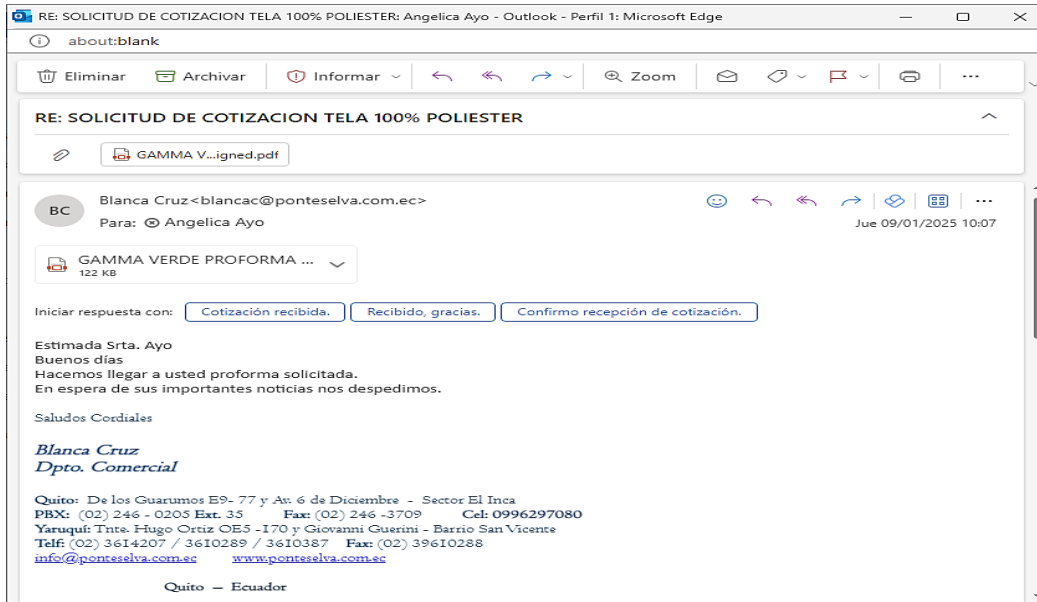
RE: SOLICITUD DE COTIZACION TELA 100% POLIESTER: Angelica Ayo - Outlook - Perfil 1: Microsoft Edge

about:blank

Eliminar Archivar Informar Zoom ...

RE: SOLICITUD DE COTIZACION TELA 100% POLIESTER

GAMMA V...igned.pdf

BC

Blanca Cruz<blancac@ponteselva.com.ec>

Para: Angelica Ayo

Jue 09/01/2025 10:07

GAMMA VERDE PROFORMA ...
122 KB

Iniciar respuesta con: Cotización recibida. Recibido, gracias. Confirmo recepción de cotización.

Estimada Srta. Ayo
Buenos días
Hacemos llegar a usted proforma solicitada.
En espera de sus importantes noticias nos despedimos.

Saludos Cordiales

Blanca Cruz
Dpto. Comercial

Quito: De los Guarumos E9- 77 y Av. 6 de Diciembre - Sector El Inca
PBX: (02) 246 - 0205 Ext. 35 Fax: (02) 246 -3709 Cel: 0996297080
Yaruquí: Tnte. Hugo Ortiz OE5 -170 y Giovanni Guerini - Barrio San Vicente
Telf: (02) 3614207 / 3610289 / 3610387 Fax: (02) 3910288
info@ponteselva.com.ec www.ponteselva.com.ec

Quito – Ecuador